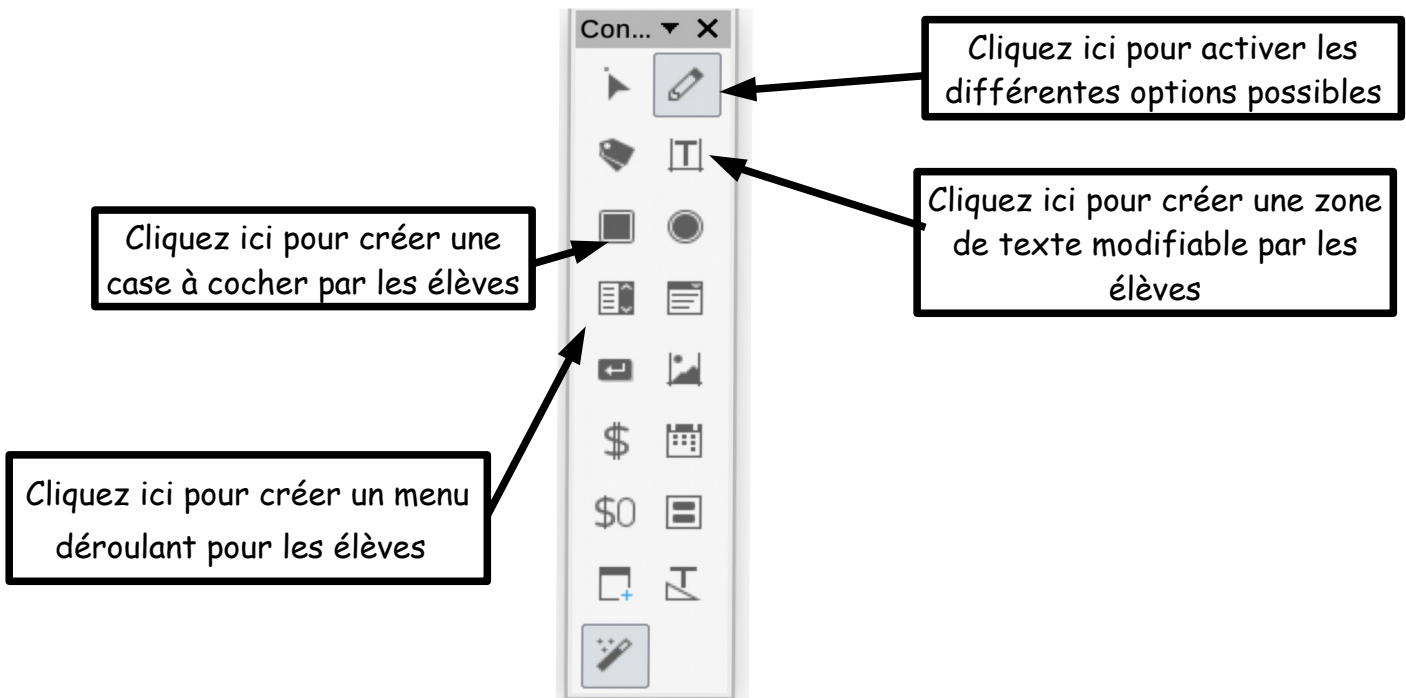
Con... ▼ ✕

Cliquez ici pour activer les différentes options possibles

Cliquez ici pour créer une zone de texte modifiable par les élèves

Cliquez ici pour créer une case à cocher par les élèves

$

$0

Cliquez ici pour créer un menu déroulant pour les élèves